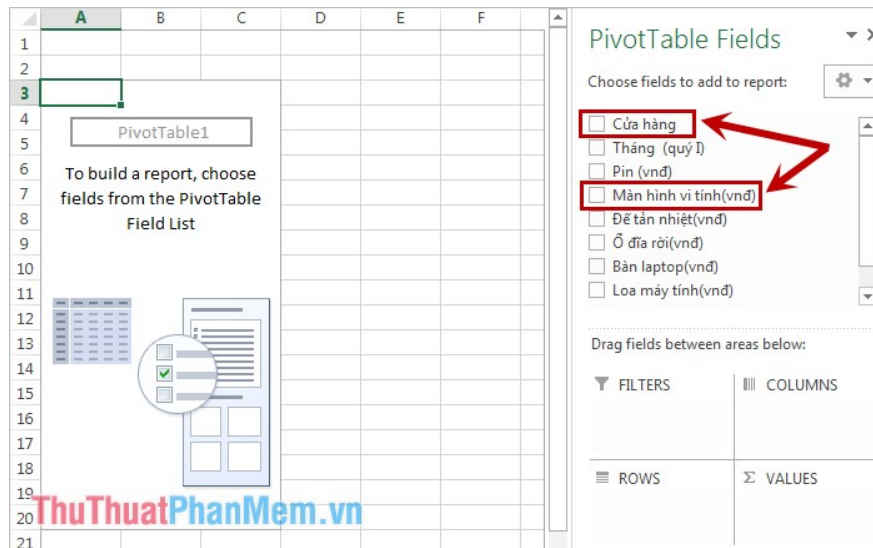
A B C D E F

1
2
3
4
5
6
7
8
9
10
11
12
13
14
15
16
17
18
19
20
21

PivotTable1

To build a report, choose fields from the PivotTable Field List

PivotTable Fields

Choose fields to add to report:

Cửa hàng
Tháng (quý I)
Pin (vnđ)
Màn hình vi tính(vnđ)
Đế tản nhiệt(vnđ)
Ổ đĩa rời(vnđ)
Bàn laptop(vnđ)
Loa máy tính(vnđ)

Drag fields between areas below:

FILTERS
COLUMNS
ROWS
Σ VALUES

ThuThuatPhanMem.vn